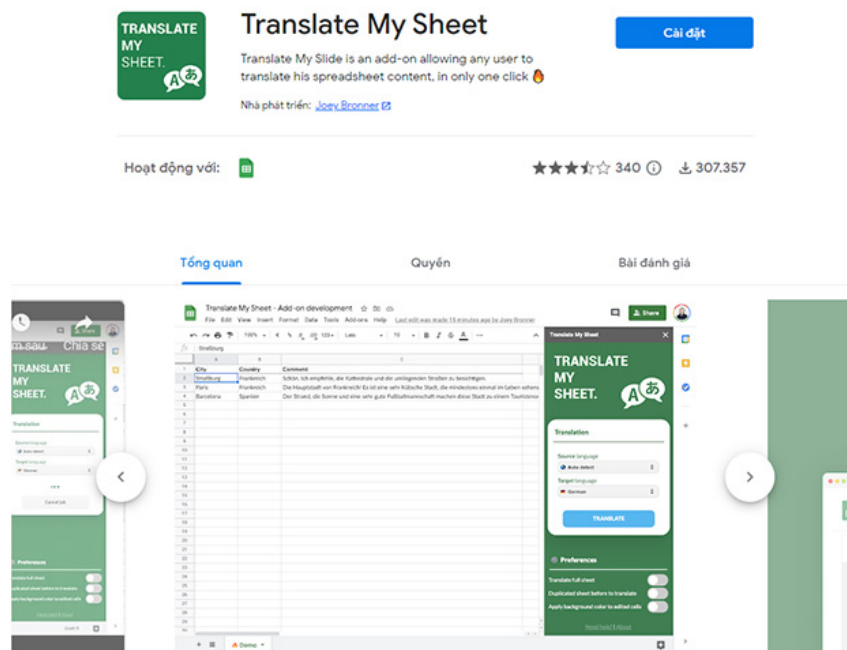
TRANSLATE MY SHEET.

Translate My Sheet

Translate My Slide is an add-on allowing any user to translate his spreadsheet content, in only one click 🔥

Nhà phát triển: Joey Bronner

Cài đặt

Hoạt động với:

340 ⓘ 307.357

Tổng quan

Quyền

Bài đánh giá

Translate My Sheet - Add-on development

File Edit View Insert Format Data Tools Add-ons Help Last edit was made 15 minutes ago by Joey Bronner

Share

Strasbourg

| | A | B | C |
|---|---|---|---|
| 1 | City | Country | Comment |
| 2 | Strasbourg | Frankreich | Schön, ich empfehle, die Kathedrale und die umliegenden Straßen zu besichtigen. |
| 3 | Paris | Frankreich | Die Hauptstadt von Frankreich! Es ist eine sehr hübsche Stadt, die mindestens einmal im Leben sehens |
| 4 | Barcelona | Spanien | Der Strand, die Sonne und eine sehr gute Fußballmannschaft machen diese Stadt zu einem Tourismus |

Demo

Translate My Sheet

TRANSLATE MY SHEET.

Translation

Source language

Auto detect

Target language

German

TRANSLATE

Preferences

Translate full sheet

Duplicated sheet before to translate

Apply background color to edited cells

Need help? | About

m sau Chia sẻ

TRANSLATE MY SHEET.

Translation

Cancel job

Preferences